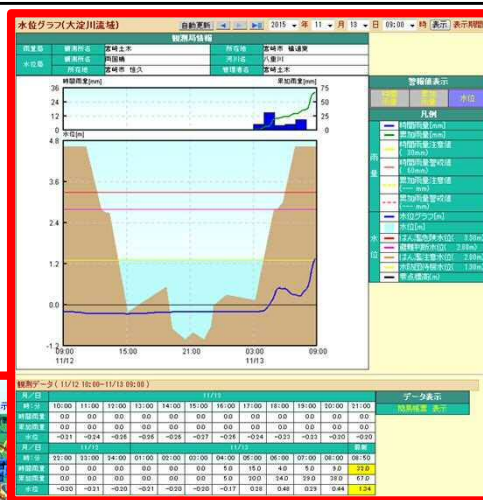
水位グラフ(大淀川流域)

自動更新 2015 年 11 月 13 日 09:00 時 表示 表示期間

観測局情報

| 雨量局 | 観測所名 | 宮崎土木 | 所在地 | 宮崎市 橘通東 |
|---|---|---|---|---|
| 水位局 | 観測所名 | 両国橋 | 河川名 | 八重川 |
| | 所在地 | 宮崎市 恒久 | 管理者名 | 宮崎土木 |

時間雨量[mm]

累加雨量[mm]

36
24
12
0

75
50
25
0

水位[m]

4.8
3.6
2.4
1.2
0.0
-1.2

09:00 11/12
15:00
21:00
03:00 11/13
09:00

警報値表示

水位

凡例

時間雨量[mm]
累加雨量[mm]
時間雨量注意値 ( 30mm)
時間雨量警戒値 ( 50mm)
累加雨量注意値 (--- mm)
累加雨量警戒値 (--- mm)
水位グラフ[m]
水位[m]
はん濫危険水位 3.30m
避難判断水位 2.80m
はん濫注意水位 2.00m
水防団待機水位 1.30m
零点標高[m]

雨量

水位

観測データ（11/12 10:00～11/13 09:00）

データ表示

時間雨量 累加

| 月／日 | 11/12 | | | | | | | | | | | |
|---|---|---|---|---|---|---|---|---|---|---|---|---|
| 時：分 | 10:00 | 11:00 | 12:00 | 13:00 | 14:00 | 15:00 | 16:00 | 17:00 | 18:00 | 19:00 | 20:00 | 21:00 |
| 時間雨量 | 0.0 | 0.0 | 0.0 | 0.0 | 0.0 | 0.0 | 0.0 | 0.0 | 0.0 | 0.0 | 0.0 | 0.0 |
| 累加雨量 | 0.0 | 0.0 | 0.0 | 0.0 | 0.0 | 0.0 | 0.0 | 0.0 | 0.0 | 0.0 | 0.0 | 0.0 |
| 水位 | -0.31 | -0.24 | -0.26 | -0.26 | -0.26 | -0.27 | -0.25 | -0.24 | -0.23 | -0.23 | -0.20 | -0.20 |
| 月／日 | 11/12 | | | 11/13 | | | | | | | | 最新 |
| 時：分 | 22:00 | 23:00 | 24:00 | 01:00 | 02:00 | 03:00 | 04:00 | 05:00 | 06:00 | 07:00 | 08:00 | 08:50 |
| 時間雨量 | 0.0 | 0.0 | 0.0 | 0.0 | 0.0 | 0.0 | 5.0 | 15.0 | 4.0 | 5.0 | 9.0 | 22.0 |
| 累加雨量 | 0.0 | 0.0 | 0.0 | 0.0 | 0.0 | 0.0 | 5.0 | 20.0 | 24.0 | 29.0 | 38.0 | 67.0 |
| 水位 | -0.20 | -0.21 | -0.20 | -0.21 | -0.20 | -0.20 | -0.17 | 0.28 | 0.48 | 0.29 | 0.44 | 1.34 |